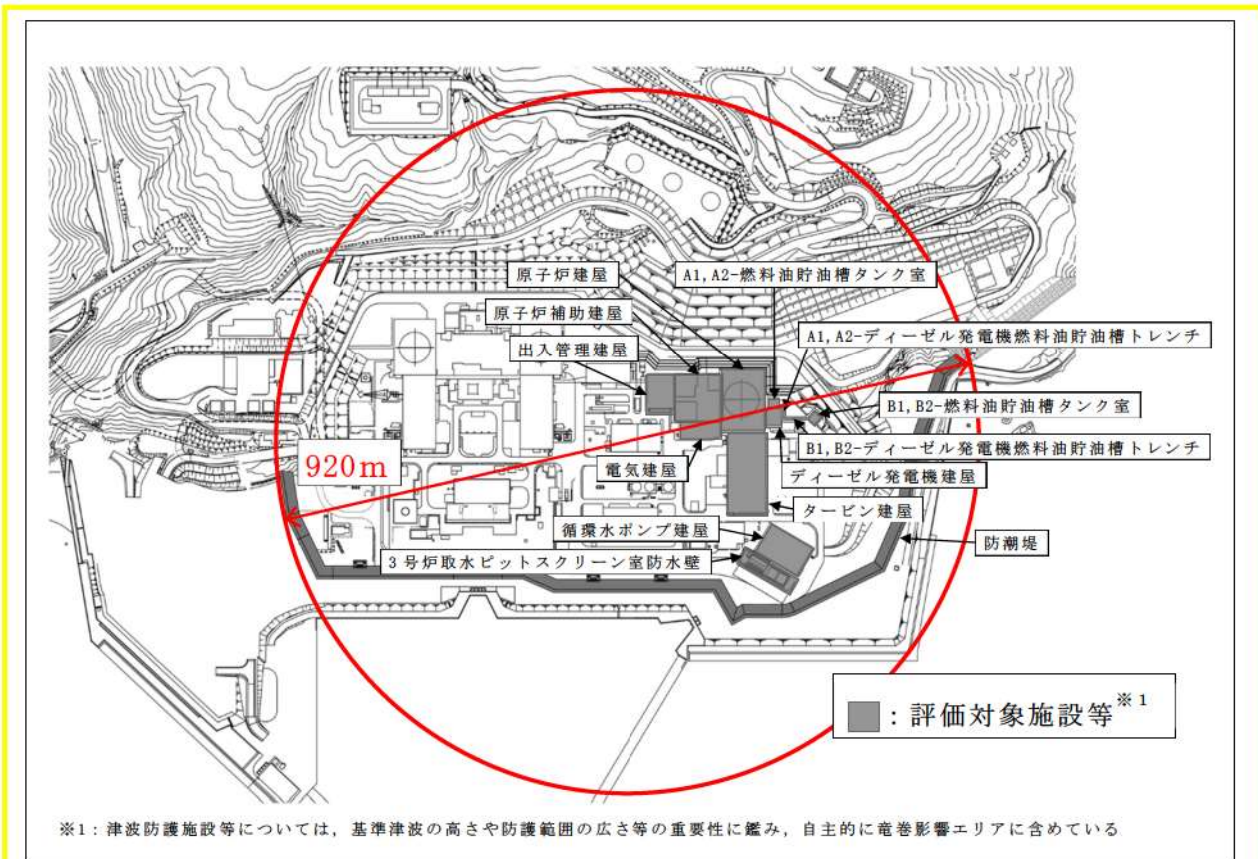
原子炉建屋

A1, A2-燃料油貯油槽タンク室

原子炉補助建屋

出入管理建屋

A1, A2-ディーゼル発電機燃料油貯油槽トレンチ

B1, B2-燃料油貯油槽タンク室

B1, B2-ディーゼル発電機燃料油貯油槽トレンチ

920m

電気建屋

ディーゼル発電機建屋

タービン建屋

循環水ポンプ建屋

防潮堤

3号炉取水ピットスクリーン室防水壁

: 評価対象施設等$^{※1}$

※1：津波防護施設等については，基準津波の高さや防護範囲の広さ等の重要性に鑑み，自主的に竜巻影響エリアに含めている